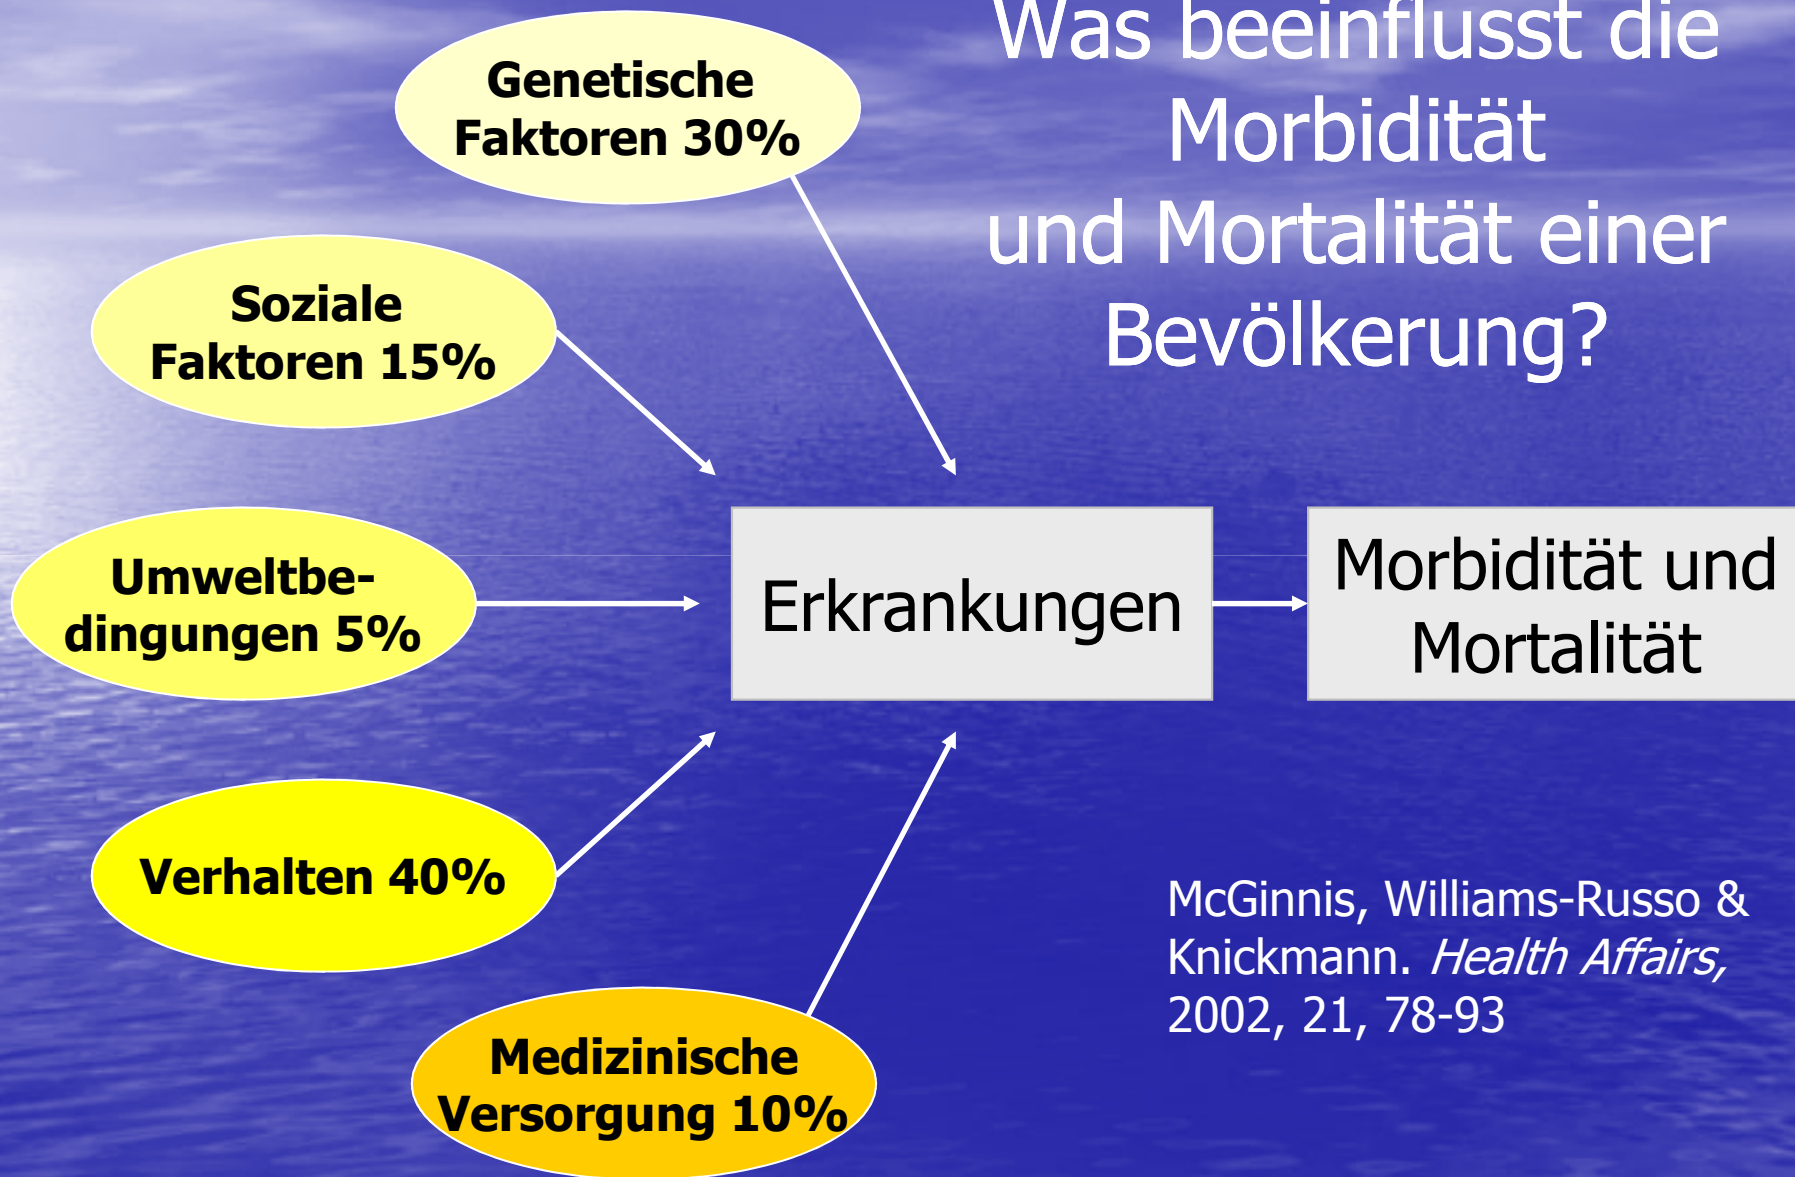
Was beeinflusst die Morbidität und Mortalität einer Bevölkerung?

Genetische Faktoren 30%

Soziale Faktoren 15%

Umweltbedingungen 5%

Verhalten 40%

Medizinische Versorgung 10%

Erkrankungen

Morbidität und Mortalität

McGinnis, Williams-Russo & Knickmann. *Health Affairs,* 2002, 21, 78-93